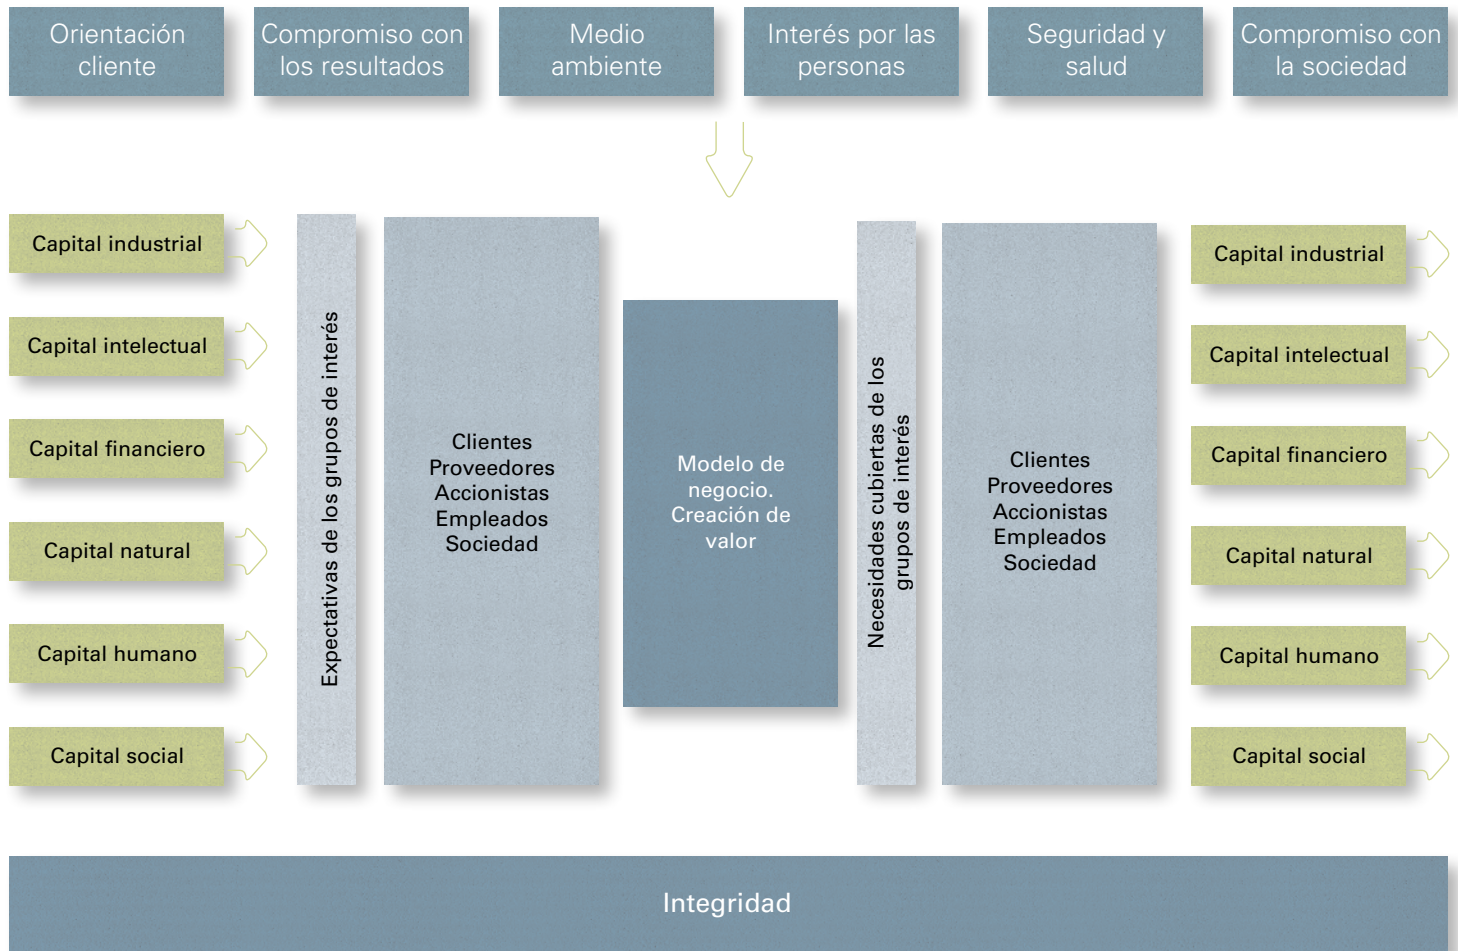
Orientación cliente

Compromiso con los resultados

Medio ambiente

Interés por las personas

Seguridad y salud

Compromiso con la sociedad

Capital industrial

Capital intelectual

Capital financiero

Capital natural

Capital humano

Capital social

Expectativas de los grupos de interés

Clientes
Proveedores
Accionistas
Empleados
Sociedad

Modelo de negocio. Creación de valor

Necesidades cubiertas de los grupos de interés

Clientes
Proveedores
Accionistas
Empleados
Sociedad

Capital industrial

Capital intelectual

Capital financiero

Capital natural

Capital humano

Capital social

Integridad